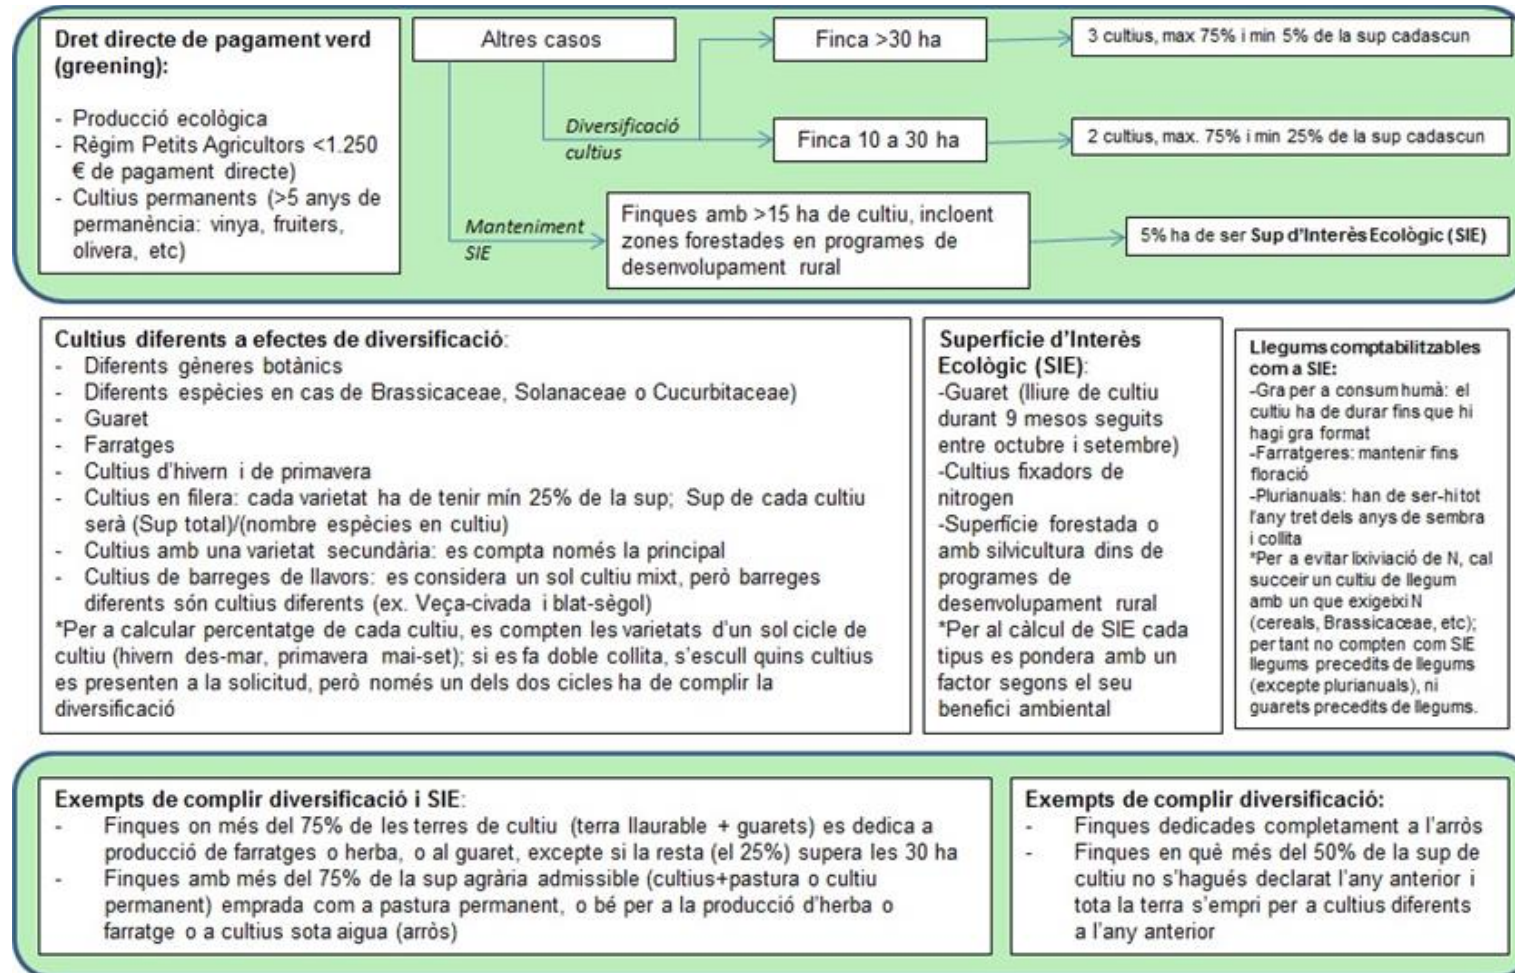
**Dret directe de pagament verd (greening):**

- Producció ecològica
- Règim Petits Agricultors <1.250 € de pagament directe)
- Cultius permanents (>5 anys de permanència: vinya, fruiters, olivera, etc)

Altres casos

Diversificació cultius

Manteniment SIE

Finca >30 ha

3 cultius, max 75% i min 5% de la sup cadascun

Finca 10 a 30 ha

2 cultius, max. 75% i min 25% de la sup cadascun

Finques amb >15 ha de cultiu, incloent zones forestades en programes de desenvolupament rural

5% ha de ser **Sup d'Interès Ecològic (SIE)**

**Cultius diferents a efectes de diversificació**:
- Diferents gèneres botànics
- Diferents espècies en cas de Brassicaceae, Solanaceae o Cucurbitaceae)
- Guaret
- Farratges
- Cultius d'hivern i de primavera
- Cultius en filera: cada varietat ha de tenir mín 25% de la sup; Sup de cada cultiu serà (Sup total)/(nombre espècies en cultiu)
- Cultius amb una varietat secundària: es compta només la principal
- Cultius de barreges de llavors: es considera un sol cultiu mixt, però barreges diferents són cultius diferents (ex. Veça-civada i blat-sègol)

*Per a calcular percentatge de cada cultiu, es compten les varietats d'un sol cicle de cultiu (hivern des-mar, primavera mai-set); si es fa doble collita, s'escull quins cultius es presenten a la solicitud, però només un dels dos cicles ha de complir la diversificació

**Superfície d'Interès Ecològic (SIE)**:
-Guaret (lliure de cultiu durant 9 mesos seguits entre octubre i setembre)
-Cultius fixadors de nitrogen
-Superfície forestada o amb silvicultura dins de programes de desenvolupament rural
*Per al càlcul de SIE cada tipus es pondera amb un factor segons el seu benefici ambiental

**Llegums comptabilitzables com a SIE:**
-Gra per a consum humà: el cultiu ha de durar fins que hi hagi gra format
-Farratgeres: mantenir fins floració
-Plurianuals: han de ser-hi tot l'any tret dels anys de sembra i collita
*Per a evitar lixiviació de N, cal succeir un cultiu de llegum amb un que exigeixi N (cereals, Brassicaceae, etc); per tant no compten com SIE llegums precedits de llegums (excepte plurianuals), ni guarets precedits de llegums.

**Exempts de complir diversificació i SIE**:
- Finques on més del 75% de les terres de cultiu (terra llaurable + guarets) es dedica a producció de farratges o herba, o al guaret, excepte si la resta (el 25%) supera les 30 ha
- Finques amb més del 75% de la sup agrària admissible (cultius+pastura o cultiu permanent) emprada com a pastura permanent, o bé per a la producció d'herba o farratge o a cultius sota aigua (arròs)

**Exempts de complir diversificació:**
- Finques dedicades completament a l'arròs
- Finques en què més del 50% de la sup de cultiu no s'hagués declarat l'any anterior i tota la terra s'empri per a cultius diferents a l'any anterior